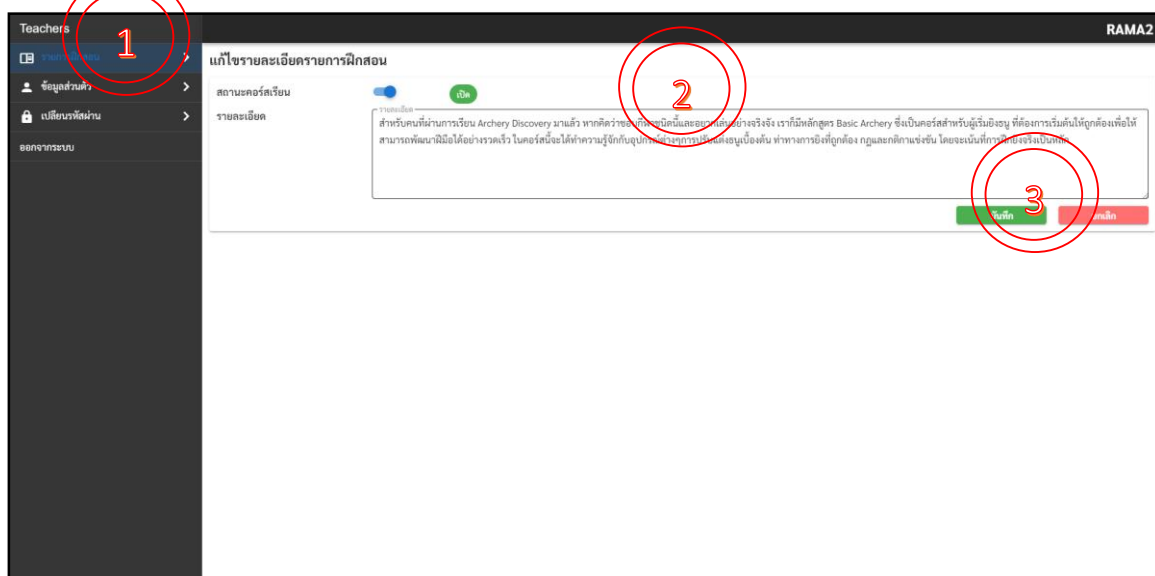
Teachers

1

รายการฝึกสอน

ข้อมูลส่วนตัว

เปลี่ยนรหัสผ่าน

ออกจากระบบ

RAMA2

แก้ไขรายละเอียดรายการฝึกสอน

สถานะคอร์สเรียน

เปิด

2

รายละเอียด

รายละเอียด

สำหรับคนที่ผ่านการเรียน Archery Discovery มาแล้ว หากคิดว่าชอบ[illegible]นี้และอยากเล่นอย่างจริงจัง เรามีหลักสูตร Basic Archery ซึ่งเป็นคอร์สสำหรับผู้เริ่มยิงธนู ที่ต้องการเริ่มต้นให้ถูกต้องเพื่อให้สามารถพัฒนาฝีมือได้อย่างรวดเร็ว ในคอร์สนี้จะได้ทำความรู้จักกับอุปกรณ์ต่างๆการปรับแต่งธนูเบื้องต้น ท่าทางการยิงที่ถูกต้อง กฎและกติกาแข่งขัน โดยจะเน้นที่การฝึกยิงจริงเป็นหลัก

3

บันทึก

ยกเลิก